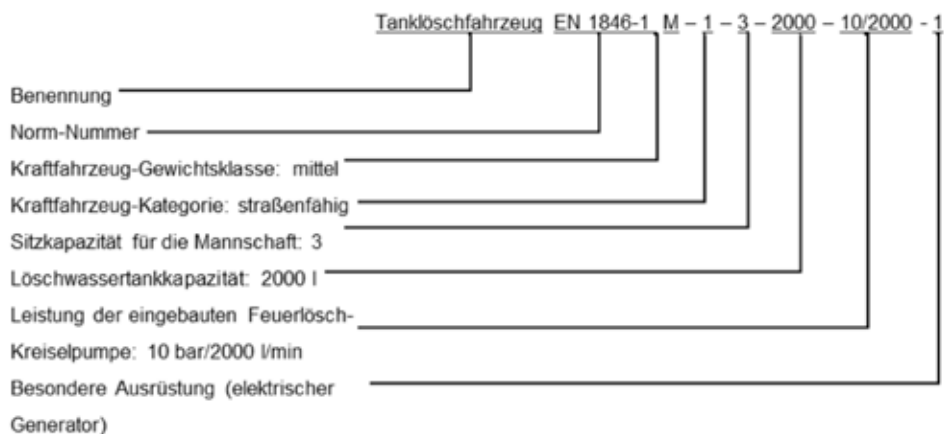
Tanklöschfahrzeug EN 1846-1 M – 1 – 3 – 2000 – 10/2000 - 1

Benennung

Norm-Nummer

Kraftfahrzeug-Gewichtsklasse: mittel

Kraftfahrzeug-Kategorie: straßenfähig

Sitzkapazität für die Mannschaft: 3

Löschwassertankkapazität: 2000 l

Leistung der eingebauten Feuerlösch-Kreiselpumpe: 10 bar/2000 l/min

Besondere Ausrüstung (elektrischer Generator)